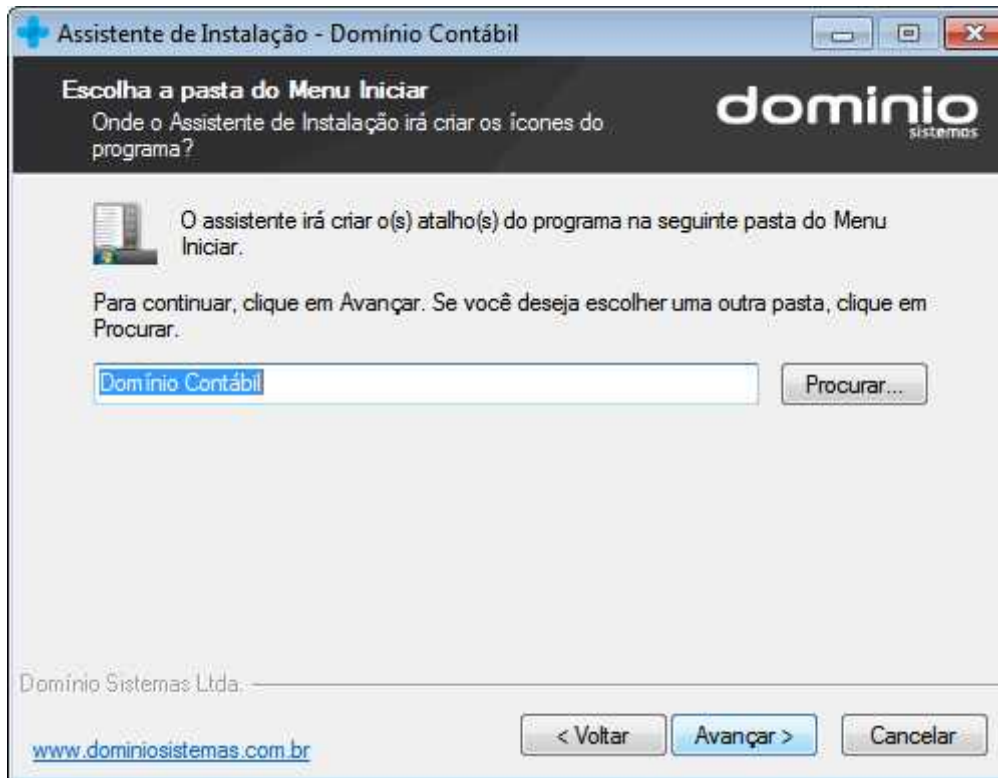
Assistente de Instalação - Domínio Contábil

Escolha a pasta do Menu Iniciar
Onde o Assistente de Instalação irá criar os ícones do programa?

dominio
sistemas

O assistente irá criar o(s) atalho(s) do programa na seguinte pasta do Menu Iniciar.

Para continuar, clique em Avançar. Se você deseja escolher uma outra pasta, clique em Procurar.

Domínio Contábil

Procurar...

Domínio Sistemas Ltda.

www.dominiosistemas.com.br

< Voltar

Avançar >

Cancelar